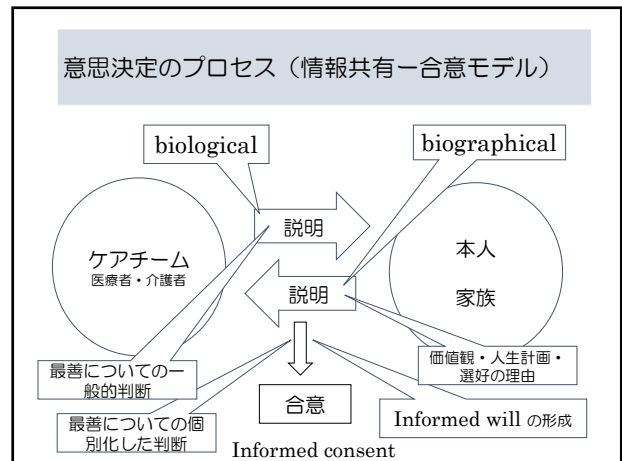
意思決定のプロセス（情報共有ー合意モデル）

biological

biographical

説明

ケアチーム
医療者・介護者

本人

家族

説明

最善についての一般的判断

価値観・人生計画・選好の理由

最善についての個別化した判断

合意

Informed will の形成

Informed consent